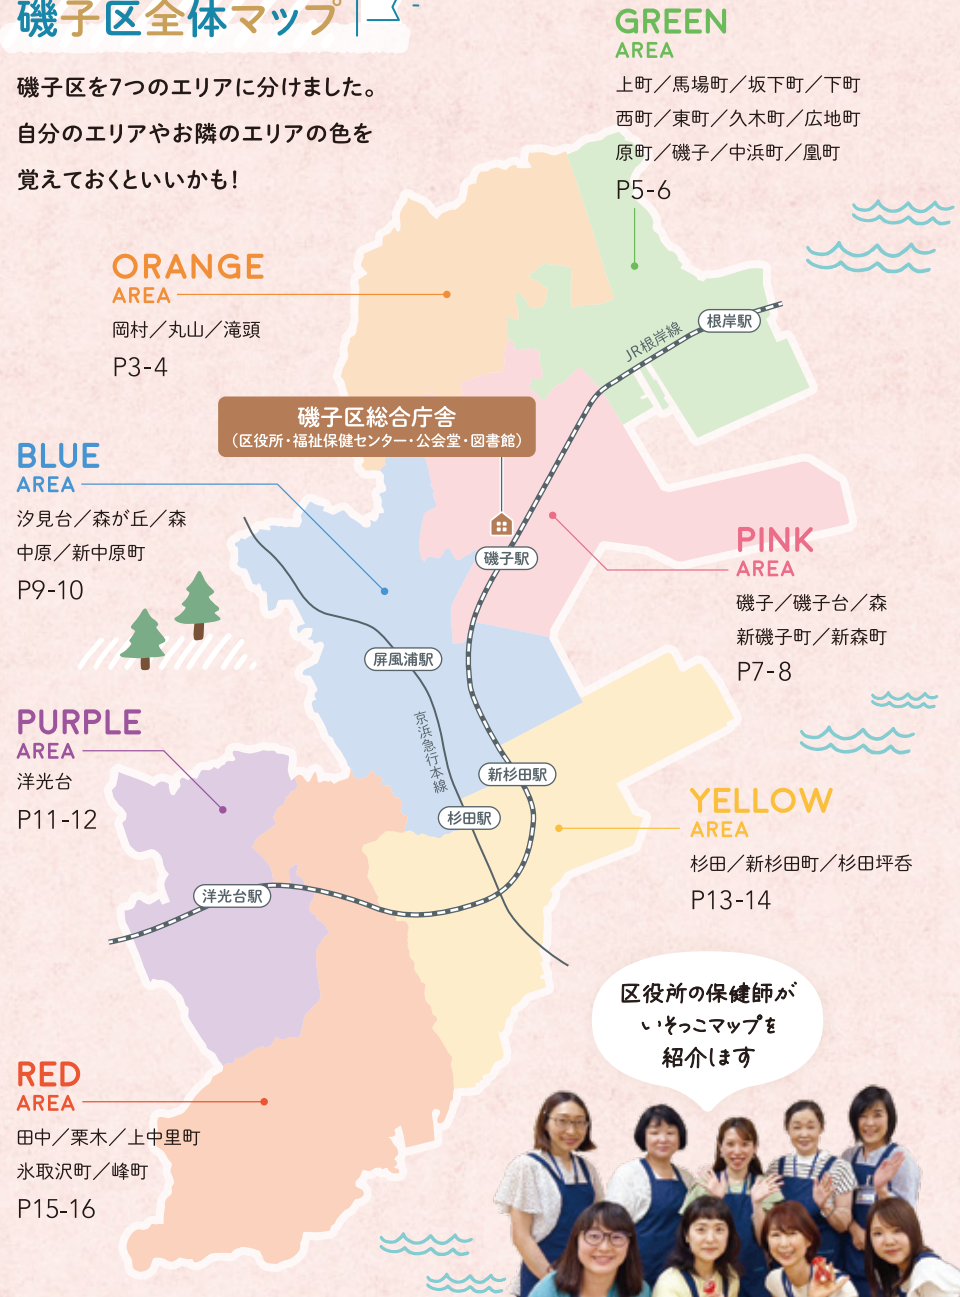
磯子区全体マップ

磯子区を7つのエリアに分けました。
自分のエリアやお隣のエリアの色を
覚えておくといいかも！

GREEN
AREA
上町／馬場町／坂下町／下町
西町／東町／久木町／広地町
原町／磯子／中浜町／凰町
P5-6

ORANGE
AREA
岡村／丸山／滝頭
P3-4

JR根岸線
根岸駅

磯子区総合庁舎
（区役所・福祉保健センター・公会堂・図書館）

BLUE
AREA
汐見台／森が丘／森
中原／新中原町
P9-10

磯子駅

PINK
AREA
磯子／磯子台／森
新磯子町／新森町
P7-8

屏風浦駅

京浜急行本線

PURPLE
AREA
洋光台
P11-12

新杉田駅
杉田駅

YELLOW
AREA
杉田／新杉田町／杉田坪呑
P13-14

洋光台駅

区役所の保健師が
いそっこマップを
紹介します

RED
AREA
田中／栗木／上中里町
氷取沢町／峰町
P15-16